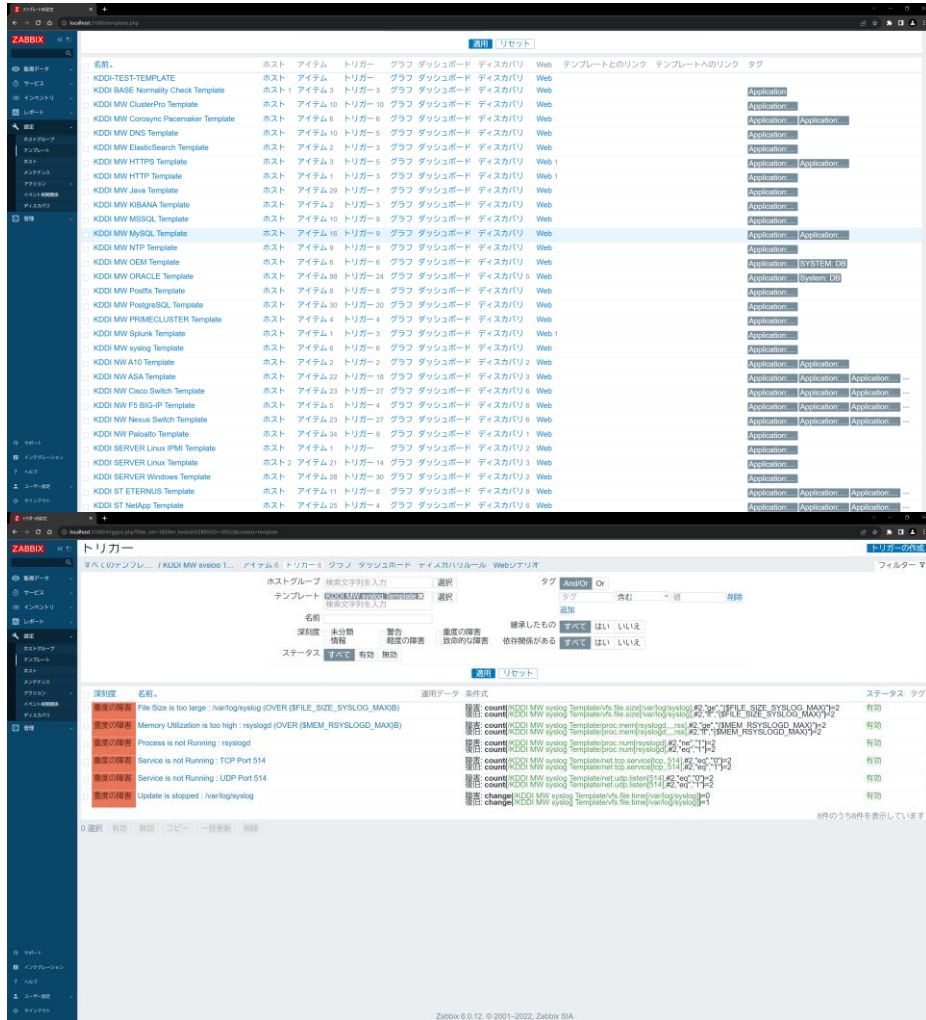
ZABBIX

監視データ
サービス
インベントリ
レポート
設定
ホストグループ
テンプレート
ホスト
メンテナンス
アクション
イベント相関関係
ディスカバリ
管理

適用 リセット

| 名前 | ホスト | アイテム | トリガー | グラフ | ダッシュボード | ディスカバリ | Web | テンプレートとのリンク | テンプレートへのリンク | タグ |
|---|---|---|---|---|---|---|---|---|---|---|
| KDDI-TEST-TEMPLATE | ホスト | アイテム | トリガー | グラフ | ダッシュボード | ディスカバリ | Web | | | |
| KDDI BASE Normality Check Template | ホスト 1 | アイテム 3 | トリガー 3 | グラフ | ダッシュボード | ディスカバリ | Web | | | Application |
| KDDI MW ClusterPro Template | ホスト | アイテム 10 | トリガー 10 | グラフ | ダッシュボード | ディスカバリ | Web | | | Application:... |
| KDDI MW Corosync Pacemaker Template | ホスト | アイテム 6 | トリガー 6 | グラフ | ダッシュボード | ディスカバリ | Web | | | Application:... Application:... |
| KDDI MW DNS Template | ホスト | アイテム 10 | トリガー 5 | グラフ | ダッシュボード | ディスカバリ | Web | | | Application:... |
| KDDI MW ElasticSearch Template | ホスト | アイテム 2 | トリガー 3 | グラフ | ダッシュボード | ディスカバリ | Web | | | Application:... |
| KDDI MW HTTPS Template | ホスト | アイテム 3 | トリガー 5 | グラフ | ダッシュボード | ディスカバリ | Web 1 | | | Application:... Application:... |
| KDDI MW HTTP Template | ホスト | アイテム 1 | トリガー 3 | グラフ | ダッシュボード | ディスカバリ | Web 1 | | | Application:... |
| KDDI MW Java Template | ホスト | アイテム 29 | トリガー 7 | グラフ | ダッシュボード | ディスカバリ | Web | | | Application:... |
| KDDI MW KIBANA Template | ホスト | アイテム 2 | トリガー 3 | グラフ | ダッシュボード | ディスカバリ | Web | | | Application:... |
| KDDI MW MSSQL Template | ホスト | アイテム 10 | トリガー 9 | グラフ | ダッシュボード | ディスカバリ | Web | | | Application:... |
| KDDI MW MySQL Template | ホスト | アイテム 16 | トリガー 9 | グラフ | ダッシュボード | ディスカバリ | Web | | | Application:... Application:... |
| KDDI MW NTP Template | ホスト | アイテム 9 | トリガー 9 | グラフ | ダッシュボード | ディスカバリ | Web | | | Application:... |
| KDDI MW OEM Template | ホスト | アイテム 6 | トリガー 6 | グラフ | ダッシュボード | ディスカバリ | Web | | | Application:... SYSTEM: DB |
| KDDI MW ORACLE Template | ホスト | アイテム 88 | トリガー 24 | グラフ | ダッシュボード | ディスカバリ 5 | Web | | | Application:... System: DB |
| KDDI MW Postfix Template | ホスト | アイテム 8 | トリガー 8 | グラフ | ダッシュボード | ディスカバリ | Web | | | Application:... |
| KDDI MW PostgreSQL Template | ホスト | アイテム 30 | トリガー 20 | グラフ | ダッシュボード | ディスカバリ | Web | | | Application:... |
| KDDI MW PRIMECLUSTER Template | ホスト | アイテム 4 | トリガー 4 | グラフ | ダッシュボード | ディスカバリ | Web | | | Application:... |
| KDDI MW Splunk Template | ホスト | アイテム 1 | トリガー 3 | グラフ | ダッシュボード | ディスカバリ | Web 1 | | | Application:... |
| KDDI MW syslog Template | ホスト | アイテム 6 | トリガー 6 | グラフ | ダッシュボード | ディスカバリ | Web | | | Application:... |
| KDDI NW A10 Template | ホスト | アイテム 2 | トリガー 2 | グラフ | ダッシュボード | ディスカバリ 2 | Web | | | Application:... Application:... |
| KDDI NW ASA Template | ホスト | アイテム 22 | トリガー 18 | グラフ | ダッシュボード | ディスカバリ 3 | Web | | | Application:... Application:... Application:... ... |
| KDDI NW Cisco Switch Template | ホスト | アイテム 23 | トリガー 27 | グラフ | ダッシュボード | ディスカバリ 6 | Web | | | Application:... Application:... Application:... ... |
| KDDI NW F5 BIG-IP Template | ホスト | アイテム 5 | トリガー 4 | グラフ | ダッシュボード | ディスカバリ 8 | Web | | | Application:... Application:... Application:... ... |
| KDDI NW Nexus Switch Template | ホスト | アイテム 23 | トリガー 27 | グラフ | ダッシュボード | ディスカバリ 6 | Web | | | Application:... Application:... Application:... ... |
| KDDI NW Paloalto Template | ホスト | アイテム 34 | トリガー 9 | グラフ | ダッシュボード | ディスカバリ 1 | Web | | | Application:... |
| KDDI SERVER Linux IPMI Template | ホスト | アイテム 1 | トリガー | グラフ | ダッシュボード | ディスカバリ 2 | Web | | | Application:... |
| KDDI SERVER Linux Template | ホスト 2 | アイテム 21 | トリガー 14 | グラフ | ダッシュボード | ディスカバリ 3 | Web | | | Application:... |
| KDDI SERVER Windows Template | ホスト | アイテム 28 | トリガー 30 | グラフ | ダッシュボード | ディスカバリ 2 | Web | | | Application:... |
| KDDI ST ETERNUS Template | ホスト | アイテム 11 | トリガー 8 | グラフ | ダッシュボード | ディスカバリ 8 | Web | | | Application:... Application:... Application:... ... |
| KDDI ST NetApp Template | ホスト | アイテム 25 | トリガー 4 | グラフ | ダッシュボード | ディスカバリ 6 | Web | | | Application:... Application:... Application:... ... |

ZABBIX
トリガー
トリガーの作成
フィルター
すべてのテンプレ... / KDDI MW syslog T... アイテム 6 トリガー 6 グラフ ダッシュボード ディスカバリルール Webシナリオ

ホストグループ 検索文字列を入力 選択
テンプレート KDDI MW syslog Template 検索文字列を入力 選択
名前
深刻度 未分類 情報 警告 軽度の障害 重度の障害 致命的な障害
ステータス すべて 有効 無効
タグ And/Or Or
タグ 含む 値 削除
追加
継承したもの すべて はい いいえ
依存関係がある すべて はい いいえ
適用 リセット

| 深刻度 | 名前 | 運用データ | 条件式 | ステータス |
|---|---|---|---|---|
| 重度の障害 | File Size is too large : /var/log/syslog (OVER {$FILE_SIZE_SYSLOG_MAX}B) | | 障害: count(/KDDI MW syslog Template/vfs.file.size[/var/log/syslog],#2,"ge","{$FILE_SIZE_SYSLOG_MAX}")=2 復旧: count(/KDDI MW syslog Template/vfs.file.size[/var/log/syslog],#2,"lt","{$FILE_SIZE_SYSLOG_MAX}")=2 | 有効 |
| 重度の障害 | Memory Utilization is too high : rsyslogd (OVER {$MEM_RSYSLOGD_MAX}B) | | 障害: count(/KDDI MW syslog Template/proc.mem[rsyslogd,,,,rss],#2,"ge","{$MEM_RSYSLOGD_MAX}")=2 復旧: count(/KDDI MW syslog Template/proc.mem[rsyslogd,,,,rss],#2,"lt","{$MEM_RSYSLOGD_MAX}")=2 | 有効 |
| 重度の障害 | Process is not Running : rsyslogd | | 障害: count(/KDDI MW syslog Template/proc.num[rsyslogd],#2,"ne","1")=2 復旧: count(/KDDI MW syslog Template/proc.num[rsyslogd],#2,"eq","1")=2 | 有効 |
| 重度の障害 | Service is not Running : TCP Port 514 | | 障害: count(/KDDI MW syslog Template/net.tcp.service[tcp,,514],#2,"eq","0")=2 復旧: count(/KDDI MW syslog Template/net.tcp.service[tcp,,514],#2,"eq","1")=2 | 有効 |
| 重度の障害 | Service is not Running : UDP Port 514 | | 障害: count(/KDDI MW syslog Template/net.udp.listen[514],#2,"eq","0")=2 復旧: count(/KDDI MW syslog Template/net.udp.listen[514],#2,"eq","1")=2 | 有効 |
| 重度の障害 | Update is stopped : /var/log/syslog | | 障害: change(/KDDI MW syslog Template/vfs.file.time[/var/log/syslog])=0 復旧: change(/KDDI MW syslog Template/vfs.file.time[/var/log/syslog])=1 | 有効 |

6件のうち6件を表示しています
0 選択 有効 無効 コピー 一括更新 削除

サポート
インテグレーション
ヘルプ
ユーザー設定
サインアウト

Zabbix 6.0.12. © 2001–2022, Zabbix SIA